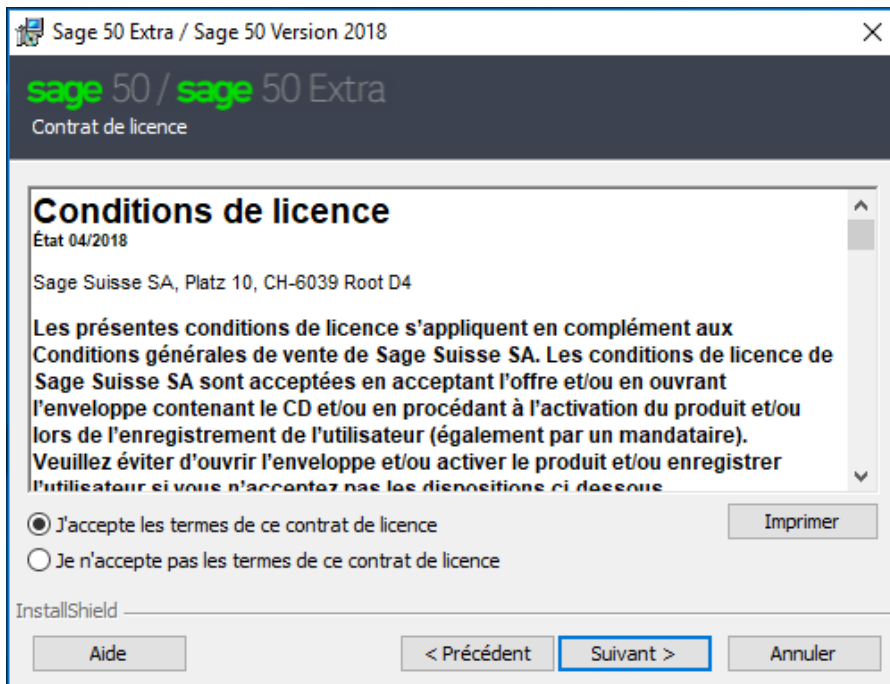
Sage 50 Extra / Sage 50 Version 2018

sage 50 / sage 50 Extra
Contrat de licence

Conditions de licence
État 04/2018

Sage Suisse SA, Platz 10, CH-6039 Root D4

Les présentes conditions de licence s'appliquent en complément aux Conditions générales de vente de Sage Suisse SA. Les conditions de licence de Sage Suisse SA sont acceptées en acceptant l'offre et/ou en ouvrant l'enveloppe contenant le CD et/ou en procédant à l'activation du produit et/ou lors de l'enregistrement de l'utilisateur (également par un mandataire). Veuillez éviter d'ouvrir l'enveloppe et/ou activer le produit et/ou enregistrer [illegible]

J'accepte les termes de ce contrat de licence
Je n'accepte pas les termes de ce contrat de licence
Imprimer

InstallShield

Aide
< Précédent
Suivant >
Annuler